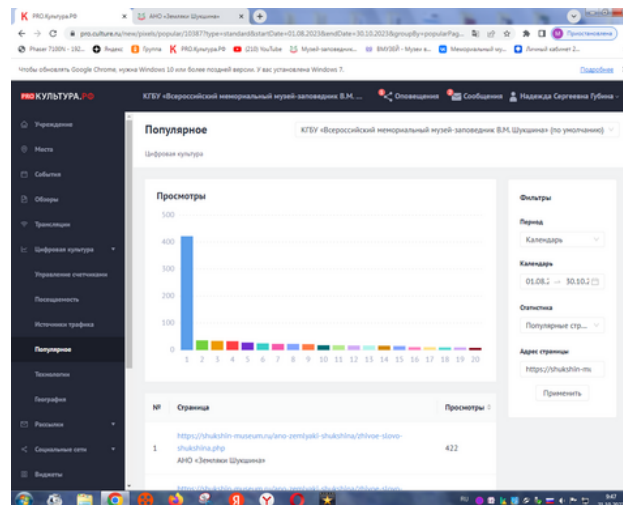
PRO.Культура.РФ
АНО «Земляки Шукшина»
pro.culture.ru/new/pixels/popular/10387?type=standard&startDate=01.08.2023&endDate=30.10.2023&groupBy=popularPag...
Приостановлена
Рпасе 7100% - 192...
Яндекс
Группа
PRO.Культура.РФ
(210) YouTube
Музей-заповедник...
ВМУЗЕЙ - Музеи в...
Мемориальный му...
Личный кабинет 2...
Чтобы обновлять Google Chrome, нужна Windows 10 или более поздней версии. У вас установлена Windows 7.
Подробнее
PRO КУЛЬТУРА.РФ
КГБУ «Всероссийский мемориальный музей-заповедник В.М. ...
Оповещения
Сообщения
Надежда Сергеевна Губина
Учреждение
Места
События
Обзоры
Трансляции
Цифровая культура
Управление счетчиками
Посещаемость
Источники трафика
Популярное
Технологии
География
Рассылки
Социальные сети
Виджеты
Популярное
КГБУ «Всероссийский мемориальный музей-заповедник В.М. Шукшина» (по умолчанию)
Цифровая культура
Просмотры
500
400
300
200
100
0
1 2 3 4 5 6 7 8 9 10 11 12 13 14 15 16 17 18 19 20
Фильтры
Период
Календарь
Календарь
01.08.2 → 30.10.2
Статистика
Популярные стр...
Адрес страницы
https://shukshin-mu
Применить
| № | Страница | Просмотры |
|---|---|---|
| 1 | https://shukshin-museum.ru/ano-zemlyaki-shukshina/zhivoe-slovo-shukshina.php АНО «Земляки Шукшина» | 422 |
RU
9:47